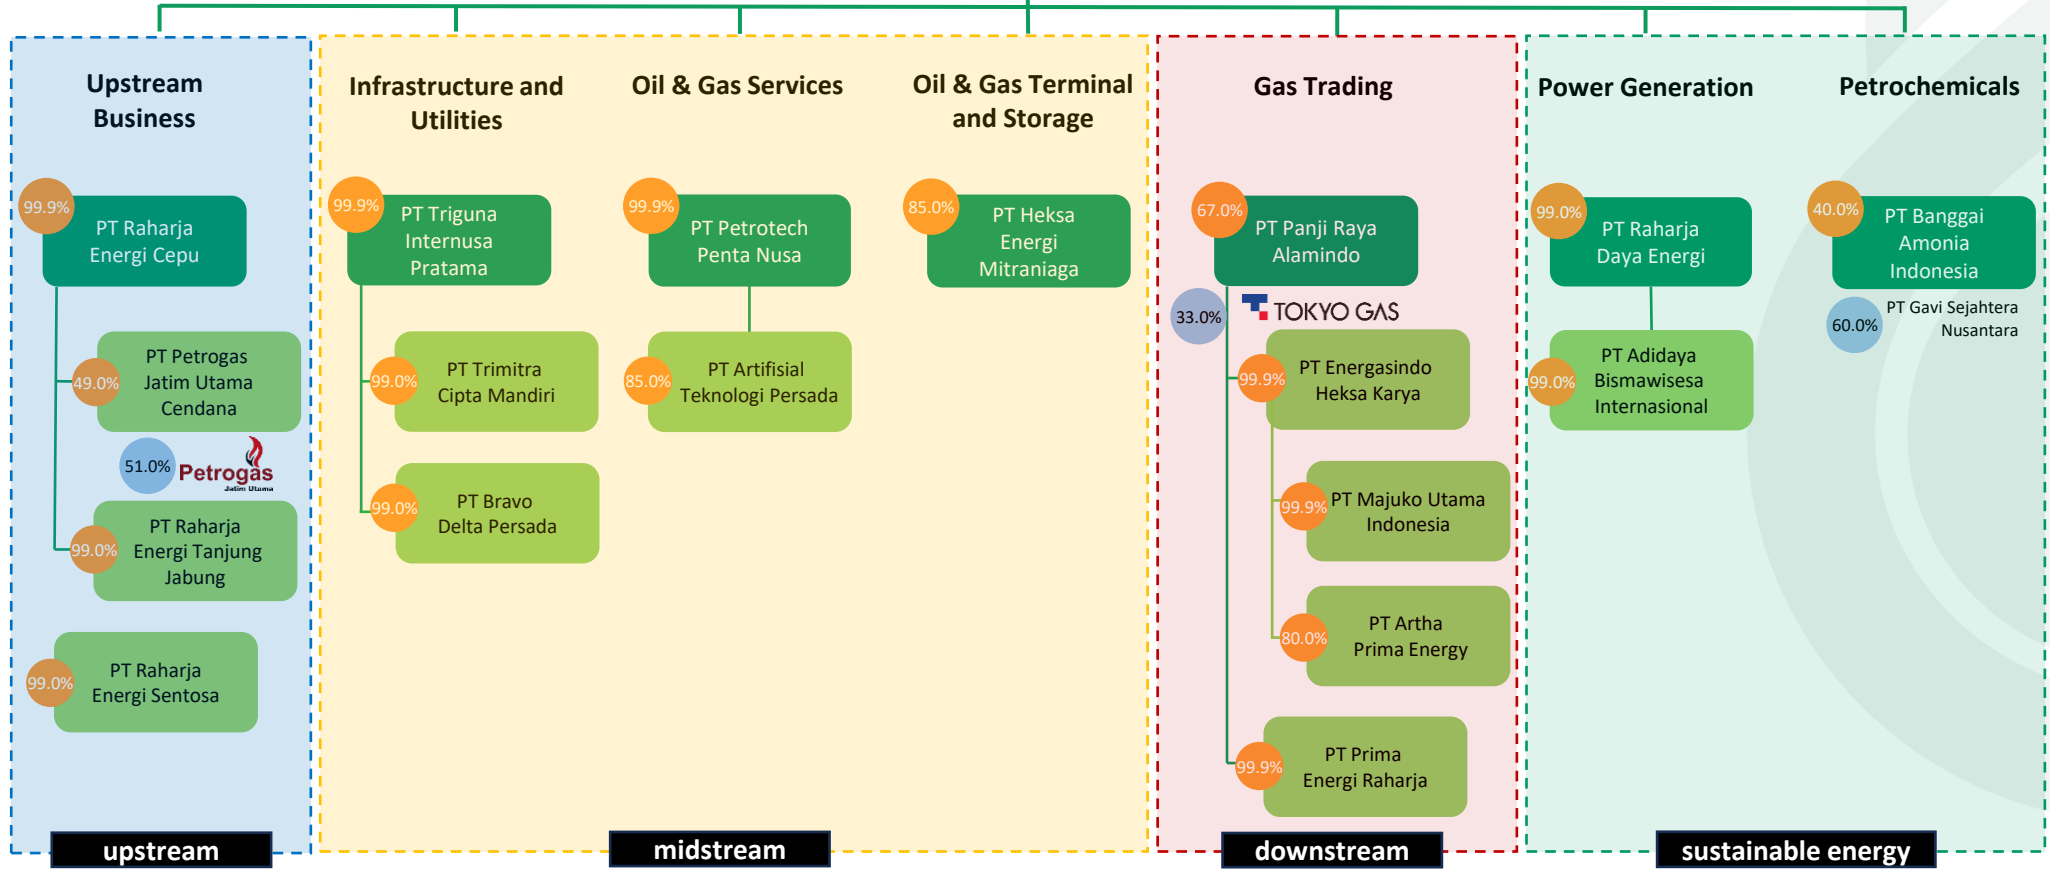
Upstream Business

99.9% PT Raharja Energi Cepu

49.0% PT Petrogas Jatim Utama Cendana

51.0% Petrogas Jatim Utama

99.0% PT Raharja Energi Tanjung Jabung

99.0% PT Raharja Energi Sentosa

upstream

Infrastructure and Utilities

99.9% PT Triguna Internusa Pratama

99.0% PT Trimitra Cipta Mandiri

99.0% PT Bravo Delta Persada

Oil & Gas Services

99.9% PT Petrotech Penta Nusa

85.0% PT Artifisial Teknologi Persada

Oil & Gas Terminal and Storage

85.0% PT Heksa Energi Mitraniaga

midstream

Gas Trading

67.0% PT Panji Raya Alamindo

33.0% TOKYO GAS

99.9% PT Energasindo Heksa Karya

99.9% PT Majuko Utama Indonesia

80.0% PT Artha Prima Energy

99.9% PT Prima Energi Raharja

downstream

Power Generation

99.0% PT Raharja Daya Energi

99.0% PT Adidaya Bismawisesa Internasional

Petrochemicals

40.0% PT Banggai Amonia Indonesia

60.0% PT Gavi Sejahtera Nusantara

sustainable energy